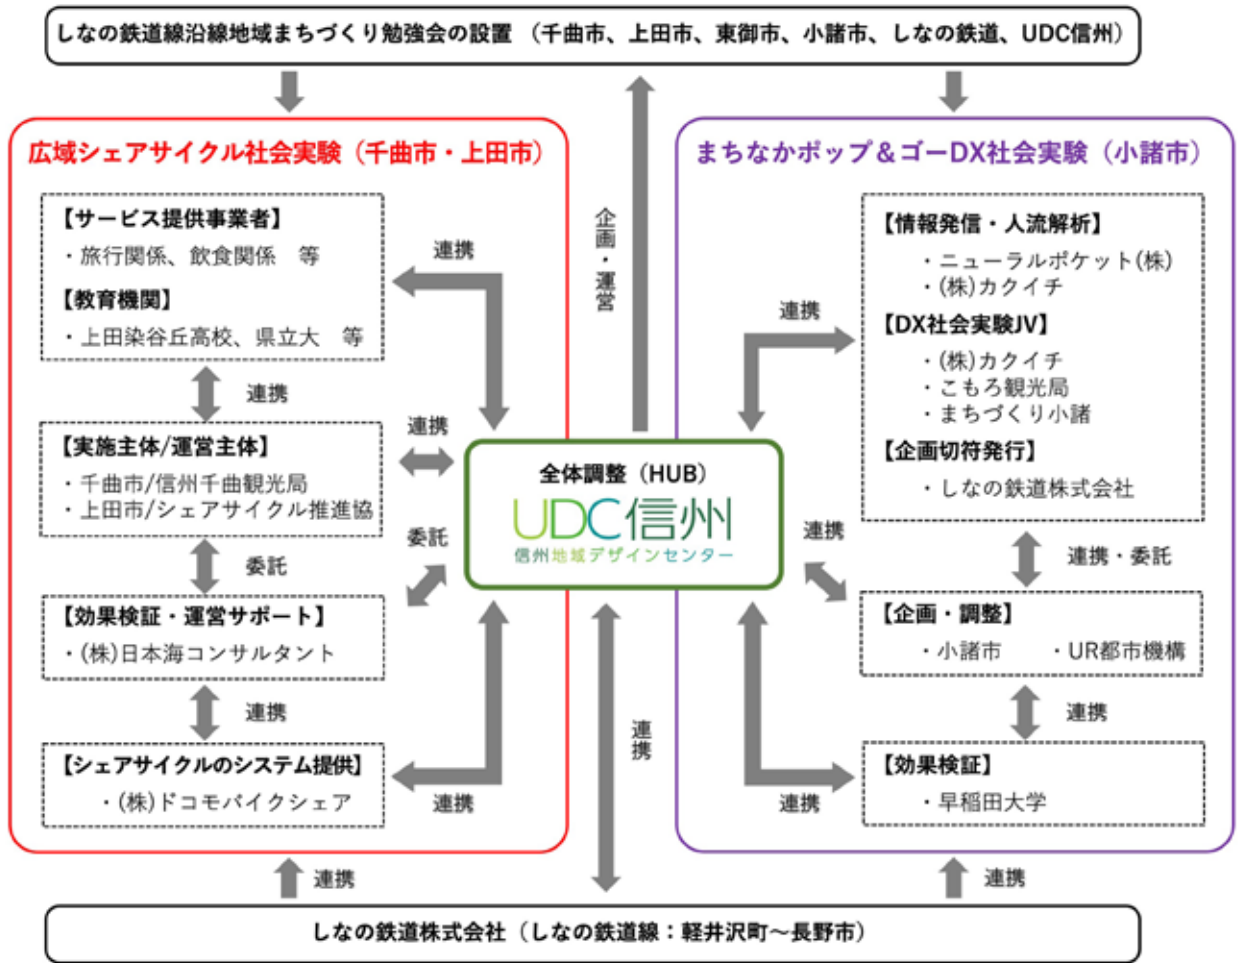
しなの鉄道線沿線地域まちづくり勉強会の設置（千曲市、上田市、東御市、小諸市、しなの鉄道、UDC信州）

広域シェアサイクル社会実験（千曲市・上田市）

【サービス提供事業者】
・旅行関係、飲食関係　等
【教育機関】
・上田染谷丘高校、県立大　等

連携

【実施主体/運営主体】
・千曲市/信州千曲観光局
・上田市/シェアサイクル推進協

委託

【効果検証・運営サポート】
・(株)日本海コンサルタント

連携

【シェアサイクルのシステム提供】
・(株)ドコモバイクシェア

連携
連携
委託
連携

企画・運営

全体調整（HUB）
UDC信州
信州地域デザインセンター

連携

まちなかポップ＆ゴーDX社会実験（小諸市）

連携

【情報発信・人流解析】
・ニューラルポケット(株)
・(株)カクイチ
【DX社会実験JV】
・(株)カクイチ
・こもろ観光局
・まちづくり小諸
【企画切符発行】
・しなの鉄道株式会社

連携

連携・委託

【企画・調整】
・小諸市　・UR都市機構

連携

【効果検証】
・早稲田大学

連携

連携
連携

しなの鉄道株式会社（しなの鉄道線：軽井沢町～長野市）